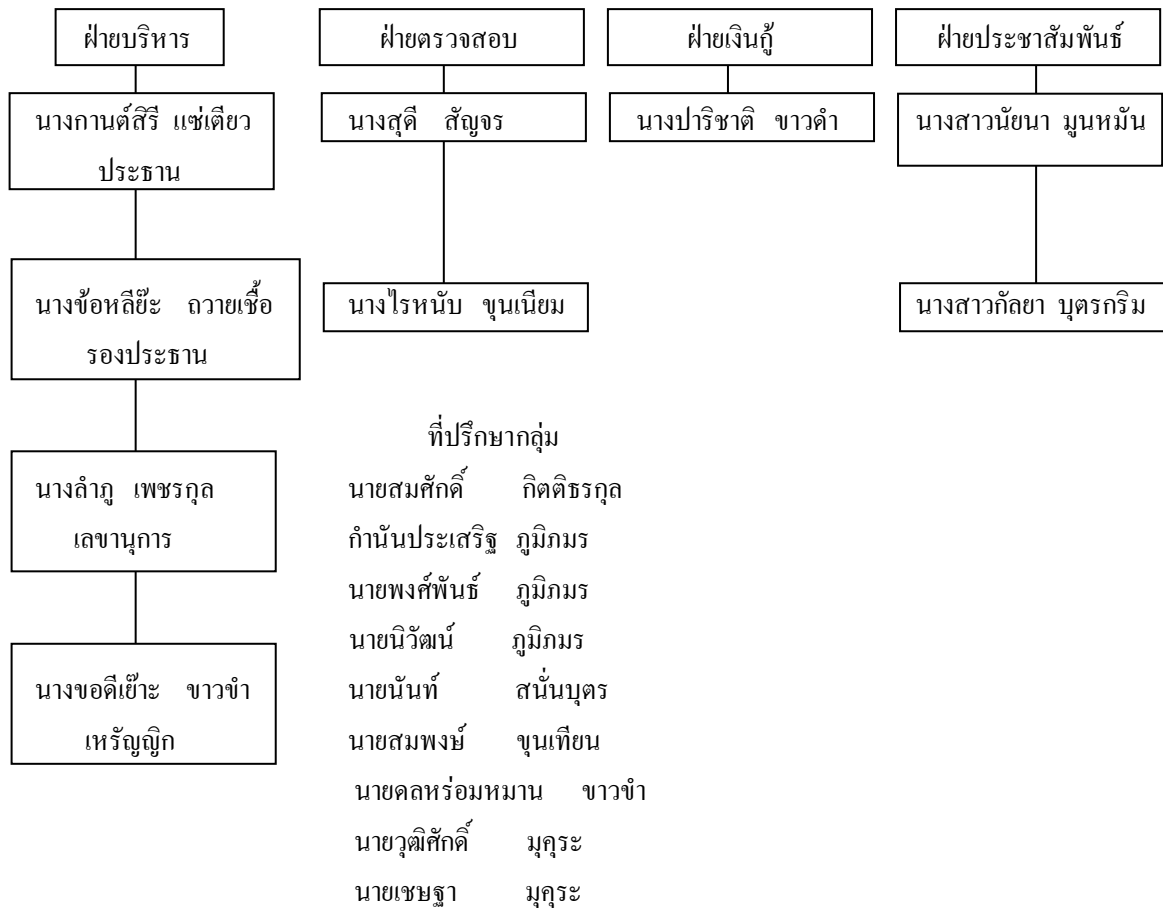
ฝ่ายบริหาร

นางกานต์สิรี แซ่เตียว
ประธาน

นางข้อหลีย๊ะ ถวายเชื้อ
รองประธาน

นางลำภู เพชรกุล
เลขานุการ

นางขอดีเย๊าะ ขาวขำ
เหรัญญิก

ฝ่ายตรวจสอบ

นางสุดี สัญจร

นางไรหนับ ขุนเนียม

ฝ่ายเงินกู้

นางปาริชาติ ขาวดำ

ฝ่ายประชาสัมพันธ์

นางสาวนัยนา มูนหมัน

นางสาวกัลยา บุตรกริม

ที่ปรึกษากลุ่ม
นายสมศักดิ์ กิตติธรกุล
กำนันประเสริฐ ภูมิภมร
นายพงศ์พันธ์ ภูมิภมร
นายนิวัฒน์ ภูมิภมร
นายนันท์ สนั่นบุตร
นายสมพงษ์ ขุนเทียน
นายดลหร่อมหมาน ขาวขำ
นายวุฒิศักดิ์ มุคุระ
นายเชษฐา มุคุระ